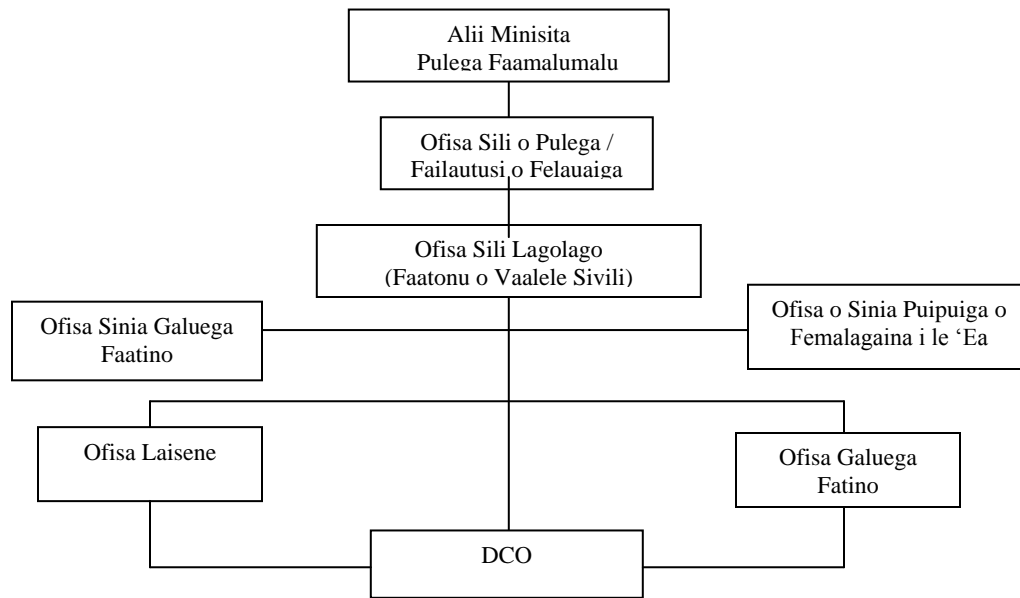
Alii Minisita
Pulega Faamalumalu

Ofisa Sili o Pulega /
Failautusi o Felauaiga

Ofisa Sili Lagolago
(Faatonu o Vaalele Sivili)

Ofisa Sinia Galuega
Faatino

Ofisa o Sinia Puipuiga o
Femalagaina i le 'Ea

Ofisa Laisene

Ofisa Galuega
Fatino

DCO